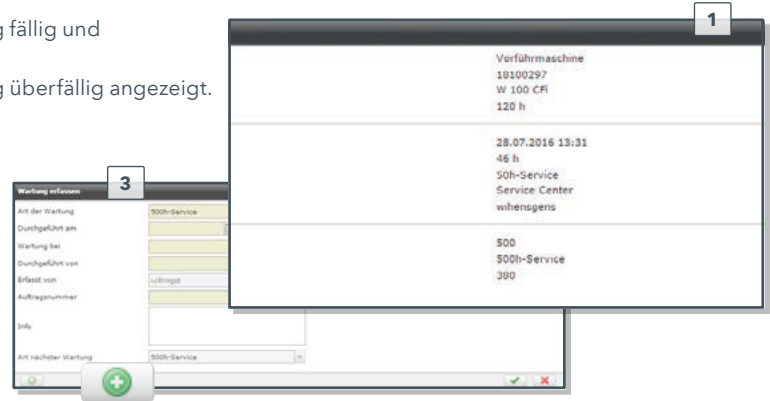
g fällig und

g überfällig angezeigt.

1

Vorführmaschine
10100297
W 100 CFi
120 h

28.07.2016 13:31
46 h
50h-Service
Service Center
wihensgens

500
500h-Service
380

3

Wartung erfassen

Art der Wartung | 500h-Service
Durchgeführt am
Wartung bei
Durchgeführt von
Erfasst von | wihnsgst
Auftragsnummer
Info
Art nächster Wartung | 500h-Service